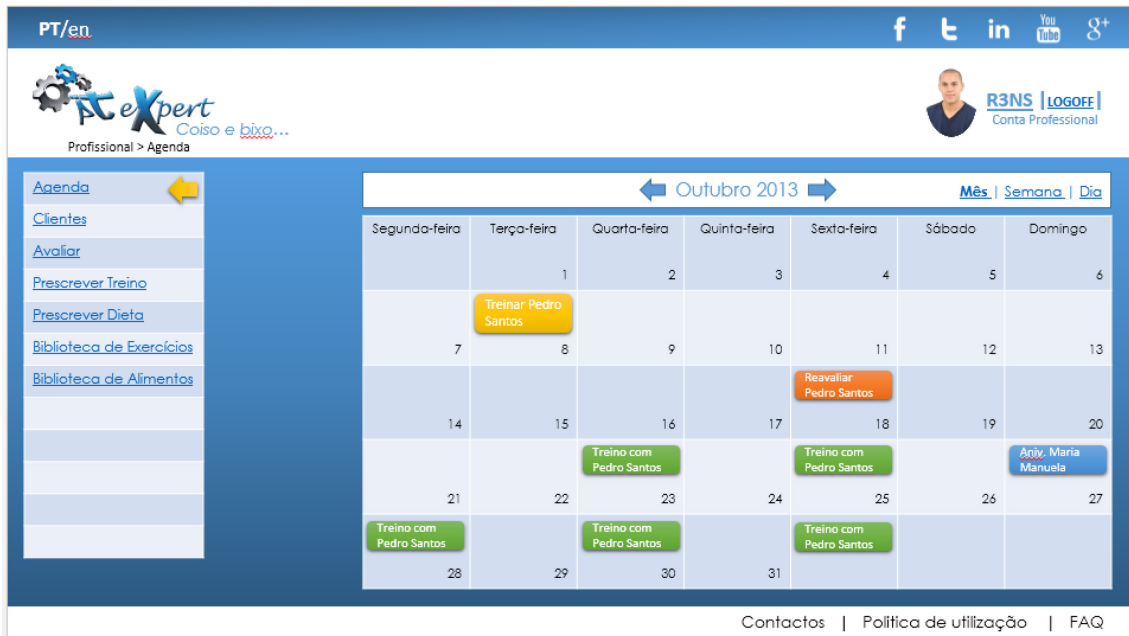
PT/en

f t in You Tube g+

PT eXpert
Coiso e bixo...
Profissional > Agenda

R3NS | LOGOFF |
Conta Professional

Agenda
Clientes
Avaliar
Prescrever Treino
Prescrever Dieta
Biblioteca de Exercícios
Biblioteca de Alimentos

Outubro 2013

Mês | Semana | Dia

| Segunda-feira | Terça-feira | Quarta-feira | Quinta-feira | Sexta-feira | Sábado | Domingo |
|---|---|---|---|---|---|---|
|  | 1 | 2 | 3 | 4 | 5 | 6 |
| 7 | Treinar Pedro Santos 8 | 9 | 10 | 11 | 12 | 13 |
| 14 | 15 | 16 | 17 | Reavaliar Pedro Santos 18 | 19 | 20 |
| 21 | 22 | Treino com Pedro Santos 23 | 24 | Treino com Pedro Santos 25 | 26 | Aniv. Maria Manuela 27 |
| Treino com Pedro Santos 28 | 29 | Treino com Pedro Santos 30 | 31 | Treino com Pedro Santos |  |  |

Contactos | Politica de utilização | FAQ